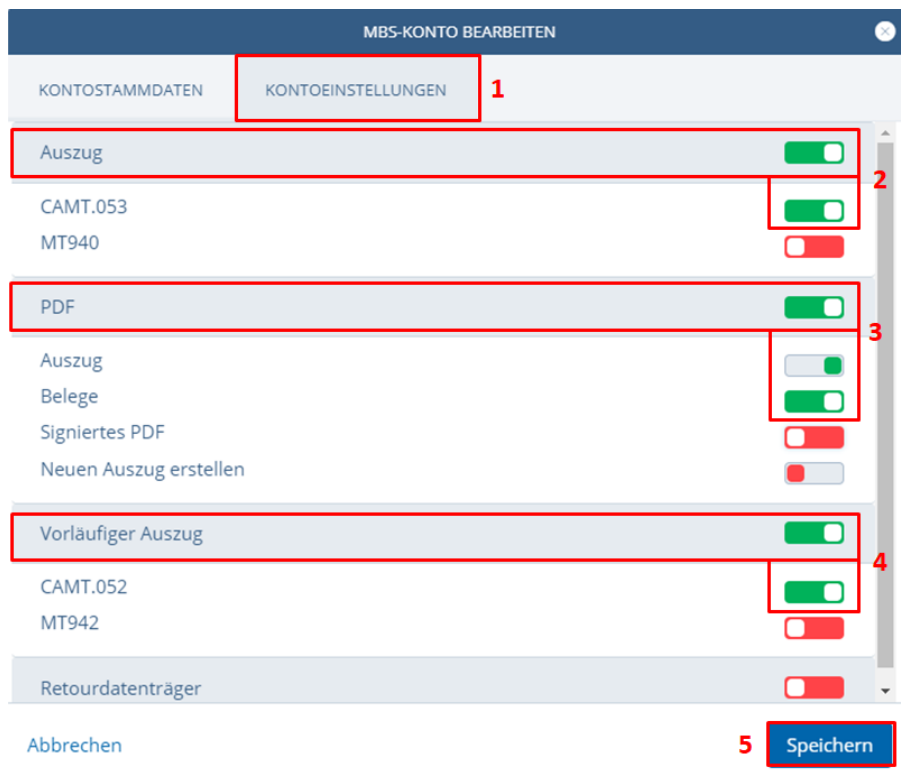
MBS-KONTO BEARBEITEN

KONTOSTAMMDATEN

KONTOEINSTELLUNGEN

1

Auszug

2

CAMT.053

MT940

PDF

3

Auszug

Belege

Signiertes PDF

Neuen Auszug erstellen

Vorläufiger Auszug

4

CAMT.052

MT942

Retourdatenträger

Abbrechen

5

Speichern